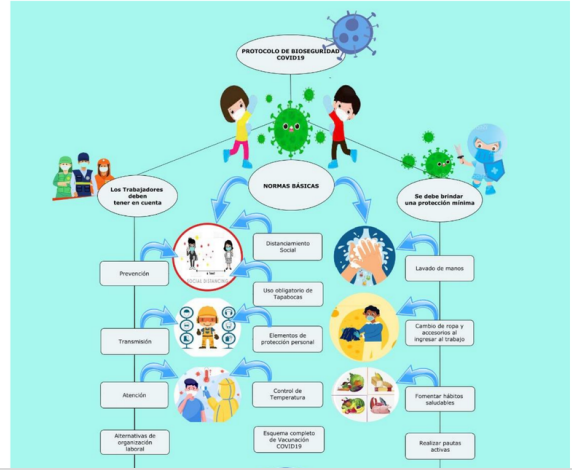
PROTOCOLO DE BIOSEGURIDAD COVID19

Los Trabajadores deben tener en cuenta

NORMAS BÁSICAS

Se debe brindar una protección mínima

SOCIAL DISTANCING

Distanciamiento Social

Prevención

Lavado de manos

Uso obligatorio de Tapabocas

Elementos de protección personal

Transmisión

Cambio de ropa y accesorios al ingresar al trabajo

Atención

Control de Temperatura

Fomentar hábitos saludables

Alternativas de organización laboral

Esquema completo de Vacunación COVID19

Realizar pautas activas